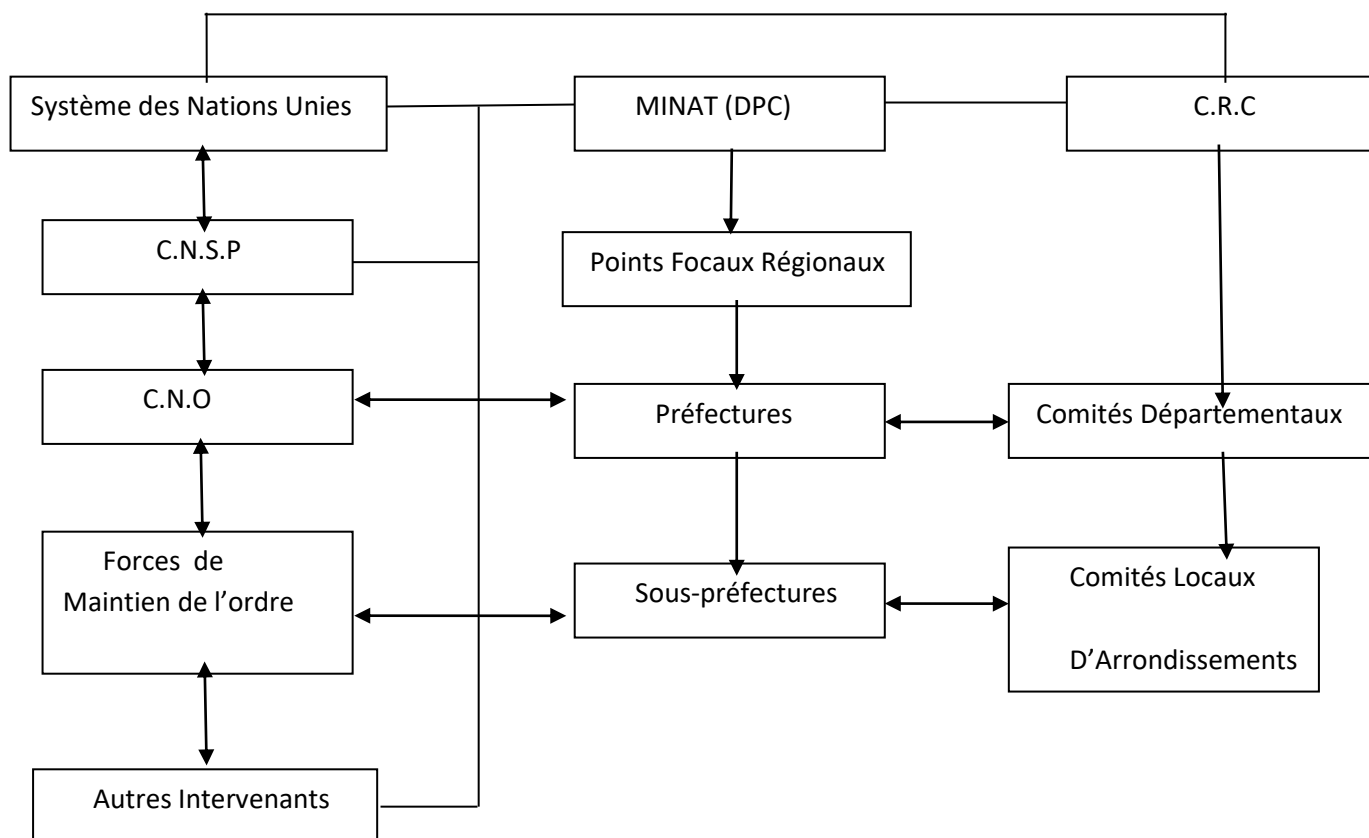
Système des Nations Unies

MINAT (DPC)

C.R.C

C.N.S.P

Points Focaux Régionaux

C.N.O

Préfectures

Comités Départementaux

Forces de Maintien de l’ordre

Sous-préfectures

Comités Locaux D’Arrondissements

Autres Intervenants